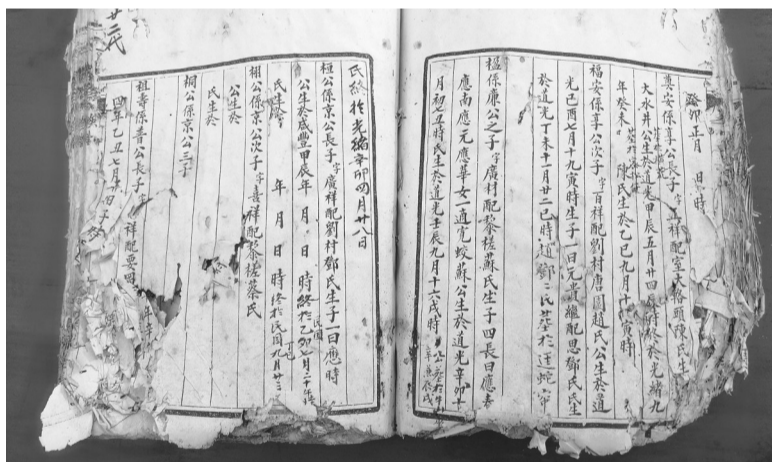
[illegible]三氏

氏終於光緒辛卯四月廿八日

桓公係宗公長子字廣祥配劉村鄧氏生子一曰德時

公生於咸豐甲辰年月日時終於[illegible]

氏生於年月日時

相公係宗公次子字喜祥配黎楼蔡氏

公生於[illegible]

氏生於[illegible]

桐公係宗公三子

祖壽係壽公長子字祥配要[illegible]

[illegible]乙丑七月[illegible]

癸卯正月日時

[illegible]安係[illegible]長子字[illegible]祥配室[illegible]陳氏生

大水井公生於道光甲辰五月廿四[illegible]光緒九

年癸未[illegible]陳氏生於己巳九月十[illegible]

福安係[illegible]次子字日祥配劉村唐圓趙氏公生於道

光己酉七月十九寅時生子一曰元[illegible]配思鄧氏公生

於道光丁未十二月廿二巳時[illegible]鄧氏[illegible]

樞係康公之子字廣村配黎楼蘇氏生子四長曰德彥

應南應元應華女一適寬蛟蘇公生於道光辛卯十

月初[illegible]時氏生於道光壬辰九月十六戌時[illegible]